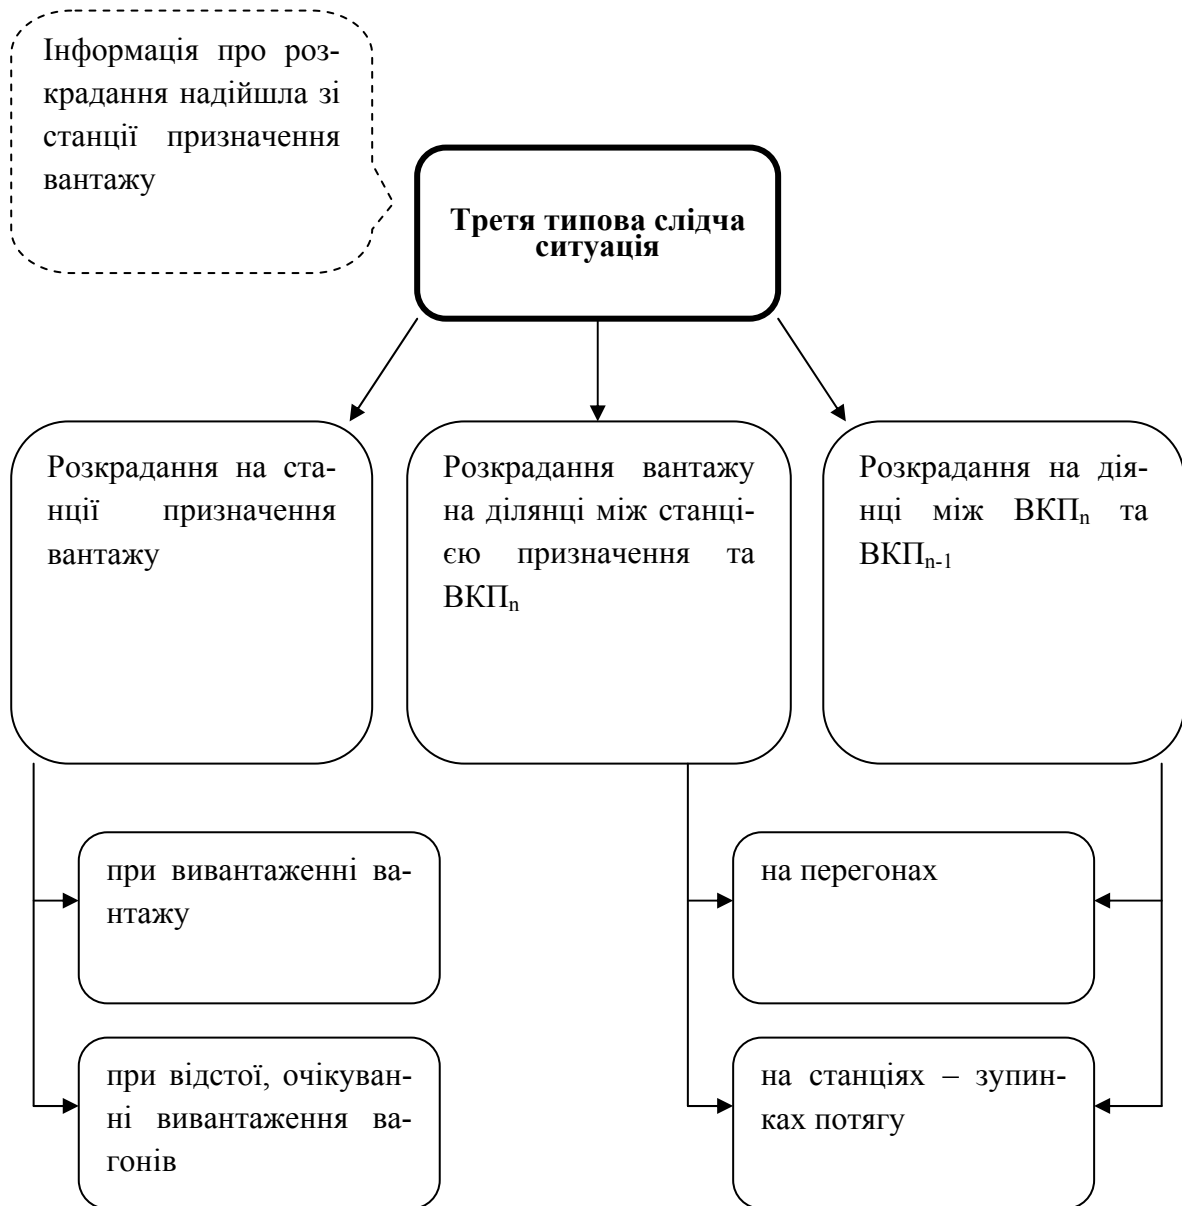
Інформація про розкрадання надійшла зі станції призначення вантажу

**Третя типова слідча ситуація**

Розкрадання на станції призначення вантажу

Розкрадання вантажу на ділянці між станцією призначення та ВКП$_n$

Розкрадання на ділянці між ВКП$_n$ та ВКП$_{n-1}$

при вивантаженні вантажу

при відстої, очікуванні вивантаження вагонів

на перегонах

на станціях – зупинках потягу